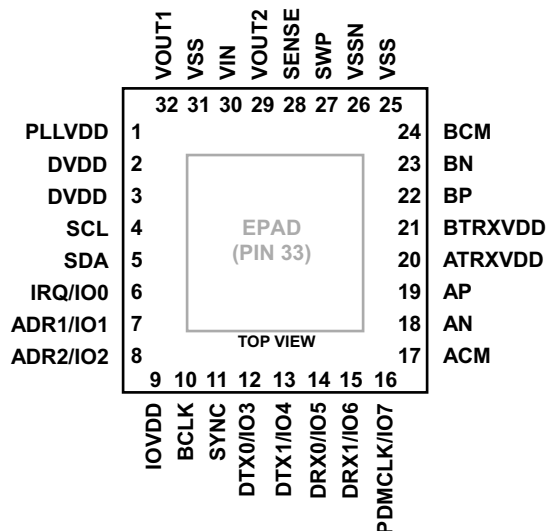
VOUT1 VSS VIN VOUT2 SENSE SWP VSSN VSS

32 31 30 29 28 27 26 25

PLLVDD 1
DVDD 2
DVDD 3
SCL 4
SDA 5
IRQ/IO0 6
ADR1/IO1 7
ADR2/IO2 8

24 BCM
23 BN
22 BP
21 BTRXVDD
20 ATRXVDD
19 AP
18 AN
17 ACM

EPAD
(PIN 33)

TOP VIEW

9 10 11 12 13 14 15 16

IOVDD BCLK SYNC DTX0/IO3 DTX1/IO4 DRX0/IO5 DRX1/IO6 PDMCLK/IO7